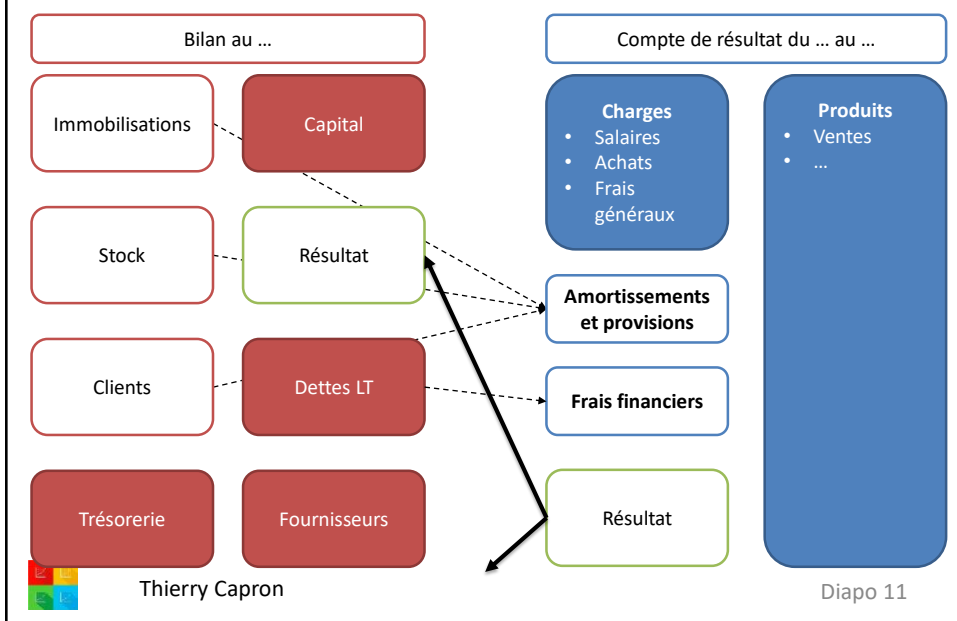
Bilan au …

Immobilisations

Capital

Stock

Résultat

Clients

Dettes LT

Trésorerie

Fournisseurs

Compte de résultat du … au …

Charges
- Salaires
- Achats
- Frais généraux

Produits
- Ventes
- …

Amortissements et provisions

Frais financiers

Résultat

Thierry Capron

Diapo 11